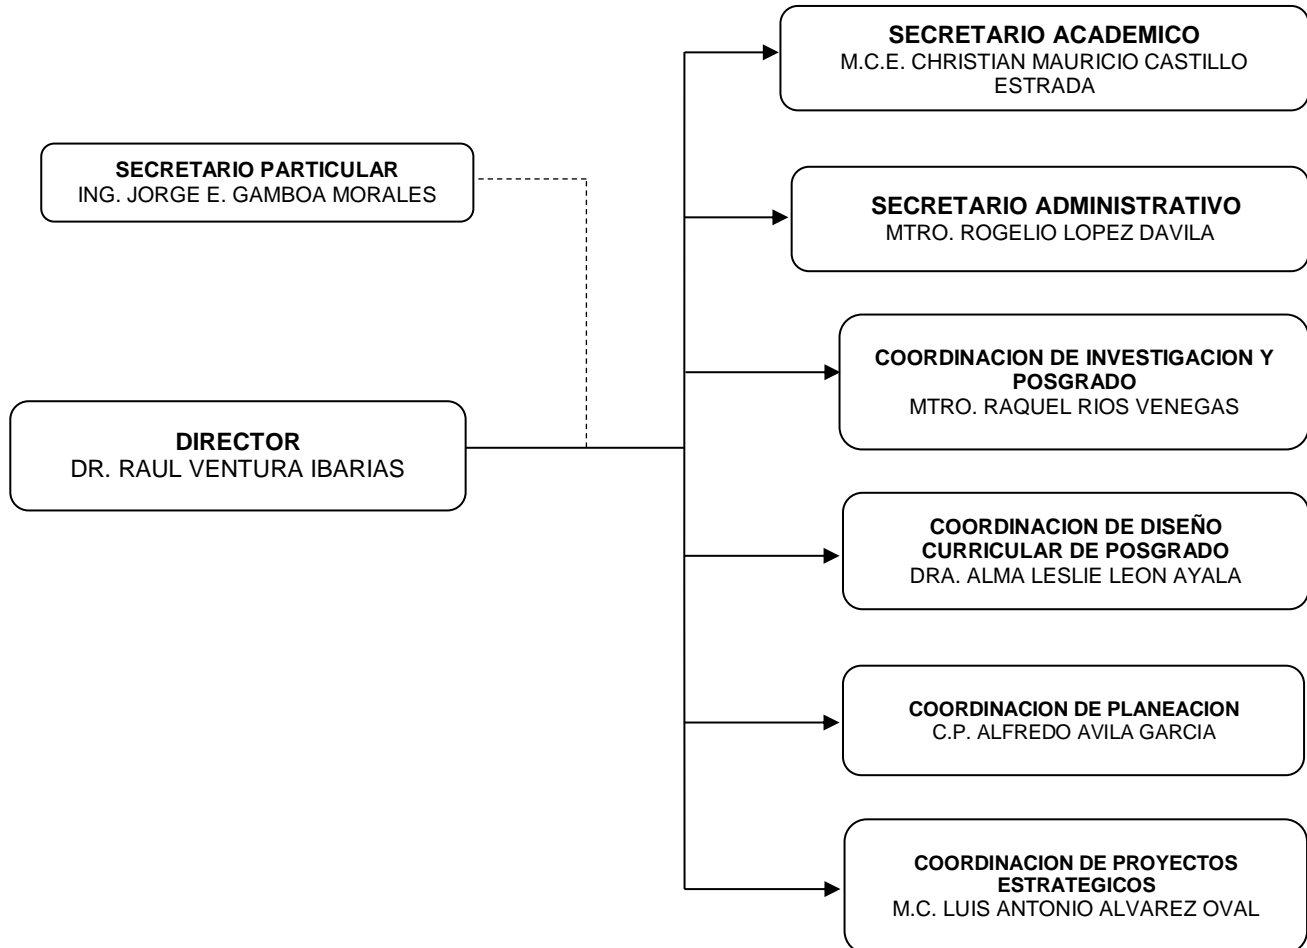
SECRETARIO PARTICULAR
ING. JORGE E. GAMBOA MORALES

DIRECTOR
DR. RAUL VENTURA IBARIAS

SECRETARIO ACADEMICO
M.C.E. CHRISTIAN MAURICIO CASTILLO ESTRADA

SECRETARIO ADMINISTRATIVO
MTRO. ROGELIO LOPEZ DAVILA

COORDINACION DE INVESTIGACION Y POSGRADO
MTRO. RAQUEL RIOS VENEGAS

COORDINACION DE DISEÑO CURRICULAR DE POSGRADO
DRA. ALMA LESLIE LEON AYALA

COORDINACION DE PLANEACION
C.P. ALFREDO AVILA GARCIA

COORDINACION DE PROYECTOS ESTRATEGICOS
M.C. LUIS ANTONIO ALVAREZ OVAL